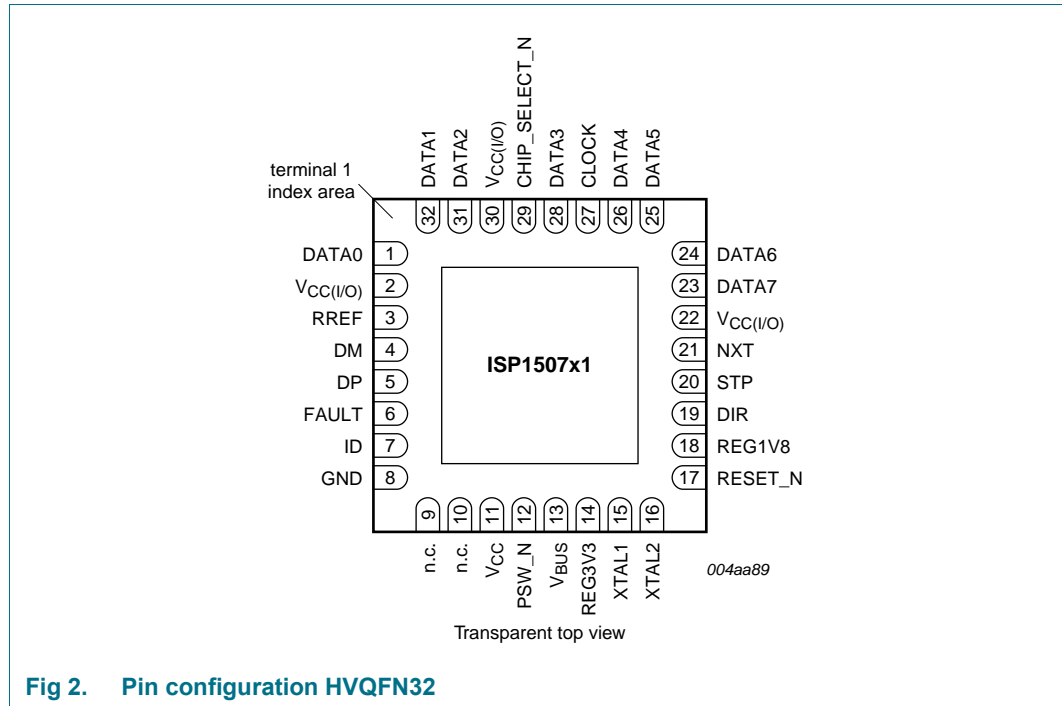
terminal 1 index area

DATA1
DATA2
$V_{CC(I/O)}$
CHIP_SELECT_N
DATA3
CLOCK
DATA4
DATA5

32
31
30
29
28
27
26
25

DATA0 1
$V_{CC(I/O)}$ 2
RREF 3
DM 4
DP 5
FAULT 6
ID 7
GND 8

ISP1507x1

24 DATA6
23 DATA7
22 $V_{CC(I/O)}$
21 NXT
20 STP
19 DIR
18 REG1V8
17 RESET_N

9
10
11
12
13
14
15
16

n.c.
n.c.
$V_{CC}$
PSW_N
$V_{BUS}$
REG3V3
XTAL1
XTAL2

004aa89

Transparent top view

Fig 2. Pin configuration HVQFN32